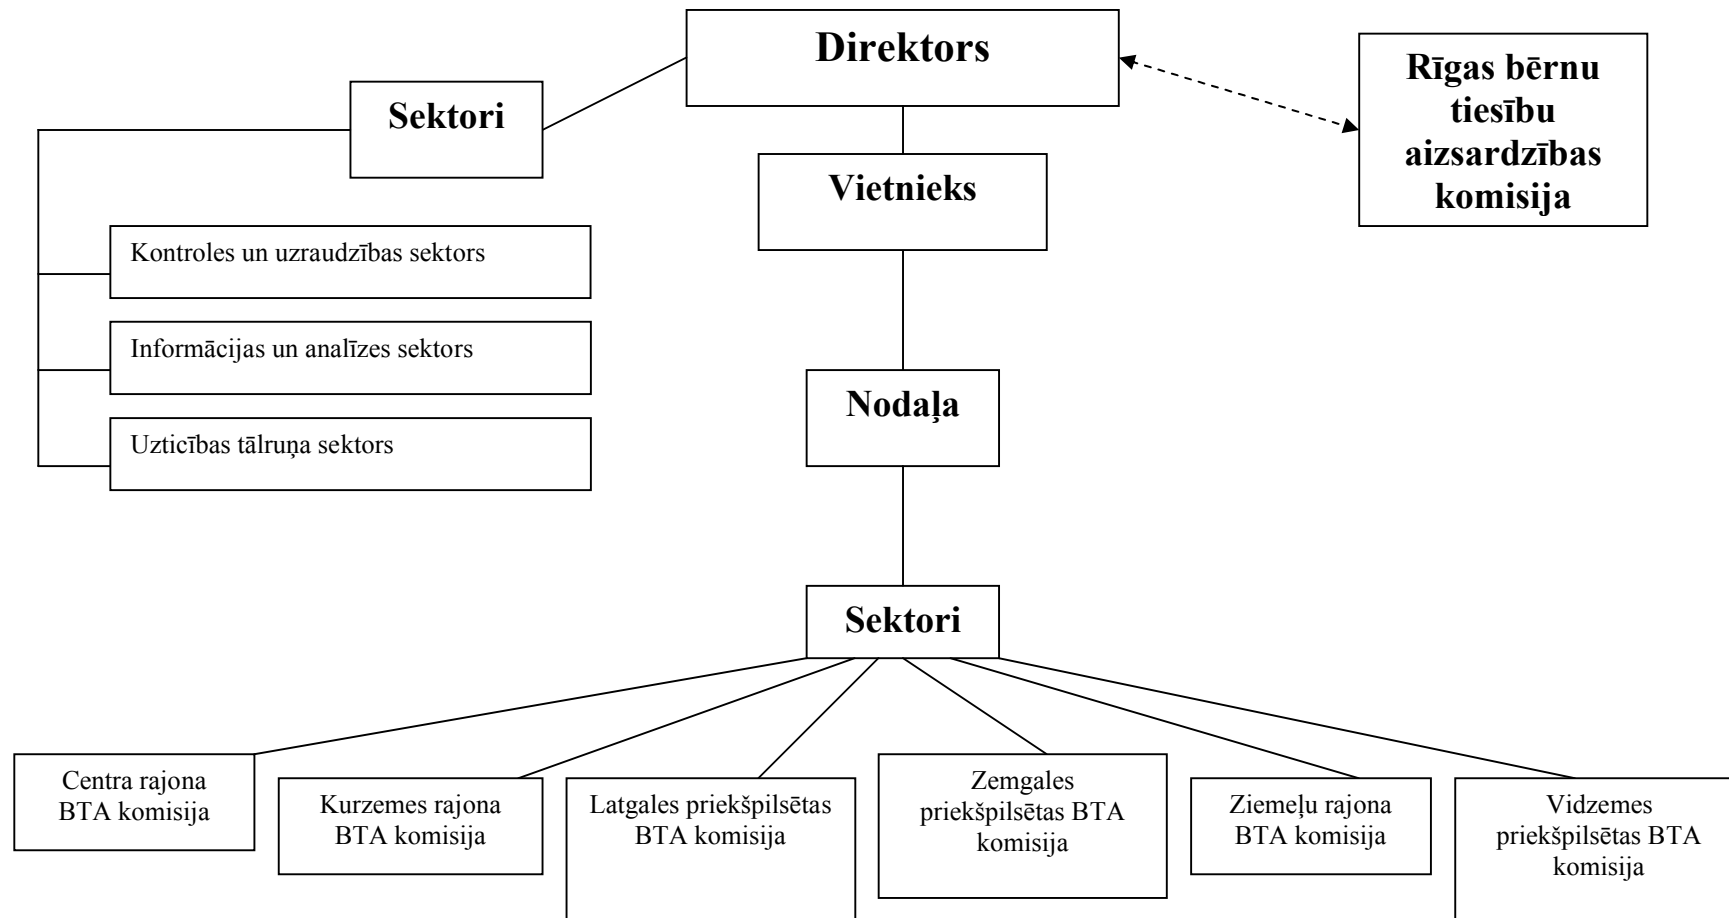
Direktors

Sektori

Rīgas bērnu tiesību aizsardzības komisija

Vietnieks

Kontroles un uzraudzības sektors

Informācijas un analīzes sektors

Uzticības tālruņa sektors

Nodaļa

Sektori

Centra rajona BTA komisija

Kurzemes rajona BTA komisija

Latgales priekšpilsētas BTA komisija

Zemgales priekšpilsētas BTA komisija

Ziemeļu rajona BTA komisija

Vidzemes priekšpilsētas BTA komisija